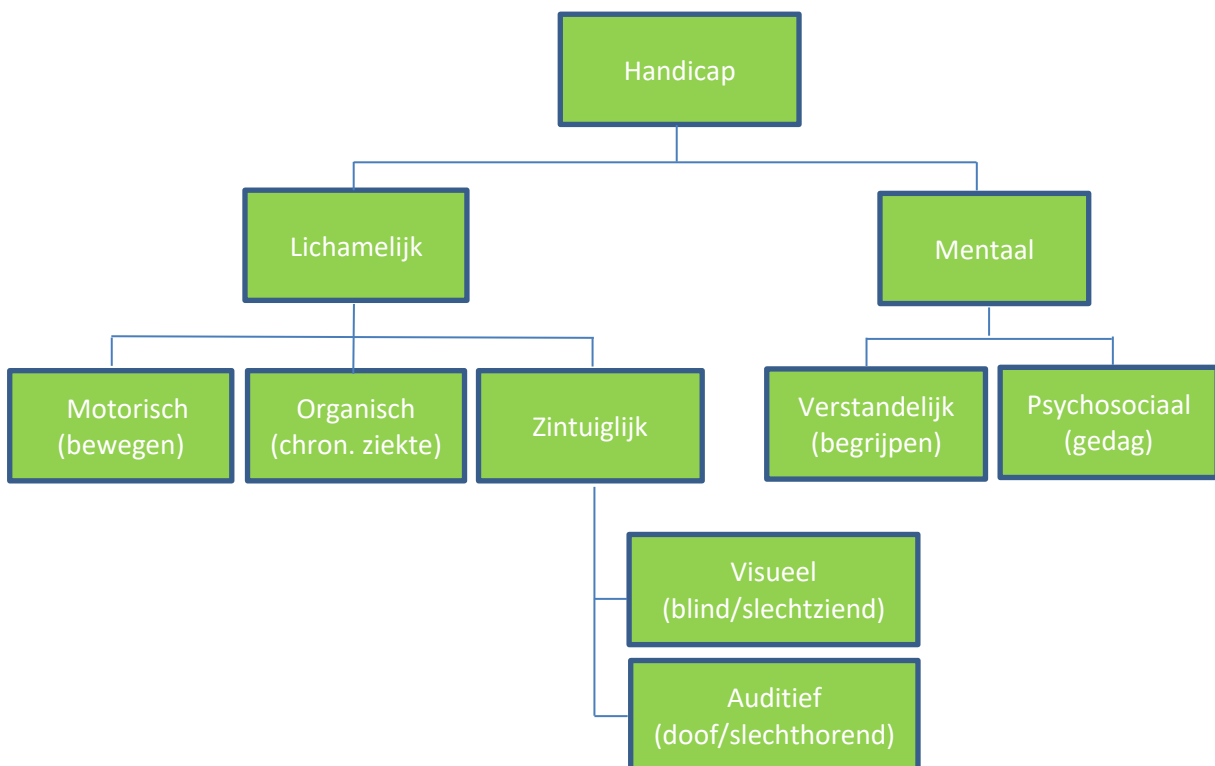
Handicap

Lichamelijk

Mentaal

Motorisch (bewegen)

Organisch (chron. ziekte)

Zintuiglijk

Verstandelijk (begrijpen)

Psychosociaal (gedag)

Visueel (blind/slechtziend)

Auditief (doof/slechthorend)